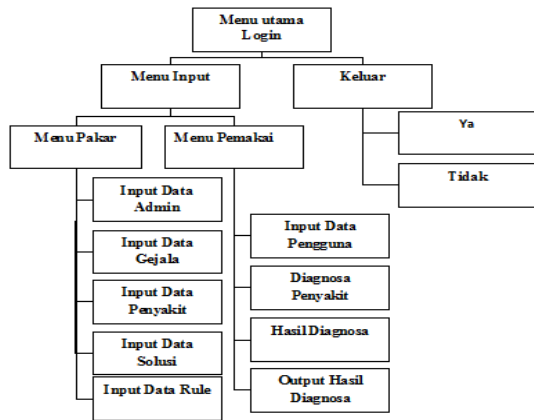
Menu utama
Login

Menu Input

Keluar

Ya

Tidak

Menu Pakar

Menu Pemakai

Input Data
Admin

Input Data
Gejala

Input Data
Penyakit

Input Data
Solusi

Input Data Rule

Input Data
Pengguna

Diagnosa
Penyakit

Hasil Diagnosa

Output Hasil
Diagnosa